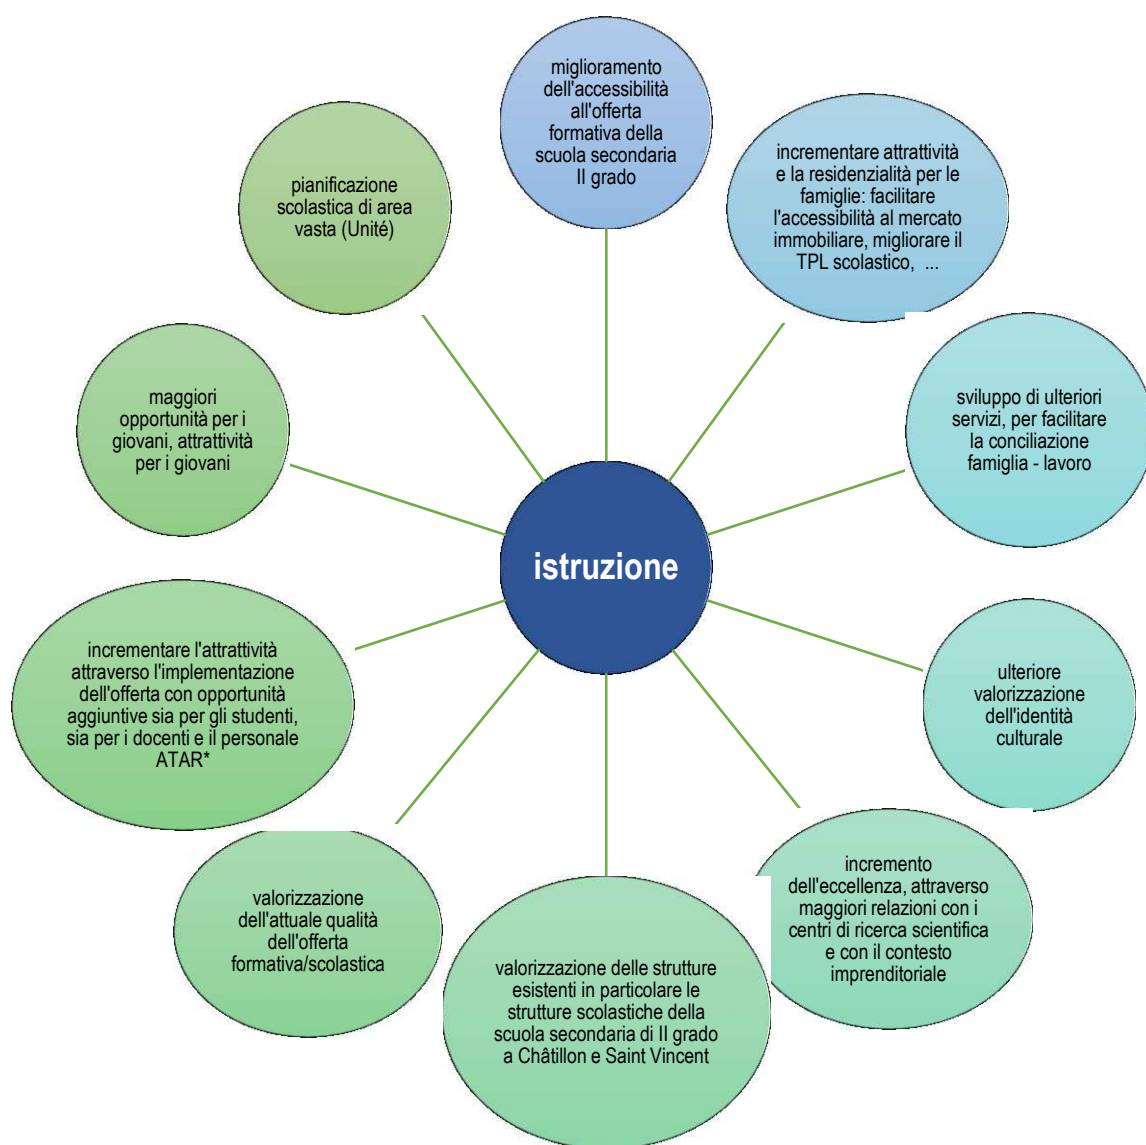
istruzione

miglioramento dell'accessibilità all'offerta formativa della scuola secondaria II grado

incrementare attrattività e la residenzialità per le famiglie: facilitare l'accessibilità al mercato immobiliare, migliorare il TPL scolastico, ...

sviluppo di ulteriori servizi, per facilitare la conciliazione famiglia - lavoro

ulteriore valorizzazione dell'identità culturale

incremento dell'eccellenza, attraverso maggiori relazioni con i centri di ricerca scientifica e con il contesto imprenditoriale

valorizzazione delle strutture esistenti in particolare le strutture scolastiche della scuola secondaria di II grado a Châtillon e Saint Vincent

valorizzazione dell'attuale qualità dell'offerta formativa/scolastica

incrementare l'attrattività attraverso l'implementazione dell'offerta con opportunità aggiuntive sia per gli studenti, sia per i docenti e il personale ATAR*

maggiori opportunità per i giovani, attrattività per i giovani

pianificazione scolastica di area vasta (Unité)